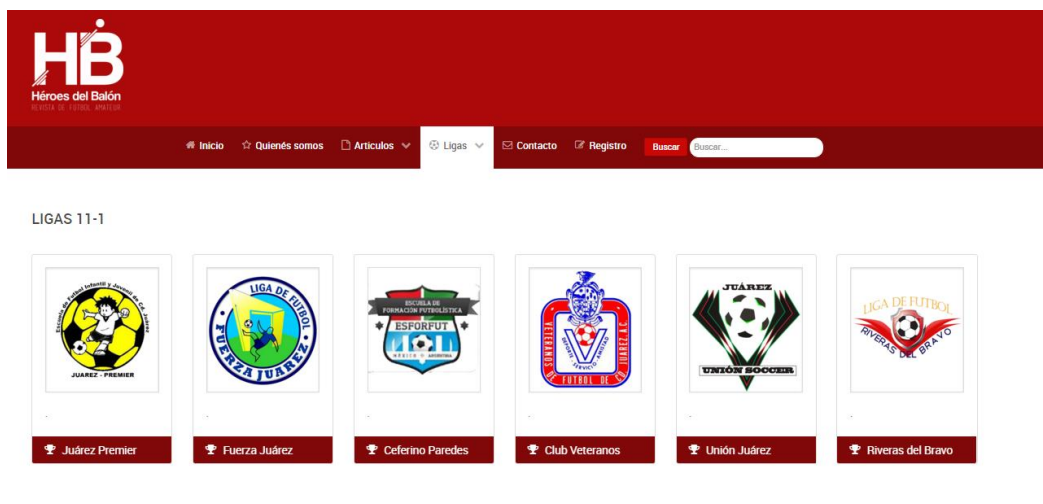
HB
Héroes del Balón
REVISTA DE FUTBOL AMATEUR

Inicio Quienés somos Articulos Ligas Contacto Registro Buscar Buscar...

LIGAS 11-1

Escuela de Futbol Infantil y Juvenil de Cd. Juarez
JUAREZ - PREMIER

LIGA DE FUTBOL
FUERZA JUÁREZ

ESCUELA DE FORMACIÓN FUTBOLÍSTICA
ESFORFUT
MÉXICO ARGENTINA

VETERANOS DE FUTBOL DE CD. JUAREZ A.C.
DEPORTE SERVICIO AMISTAD

JUÁREZ
UNIÓN SOCCER

LIGA DE FUTBOL
RIVERAS DEL BRAVO

-
Juárez Premier

-
Fuerza Juárez

-
Ceferino Paredes

-
Club Veteranos

-
Unión Juárez

-
Riveras del Bravo